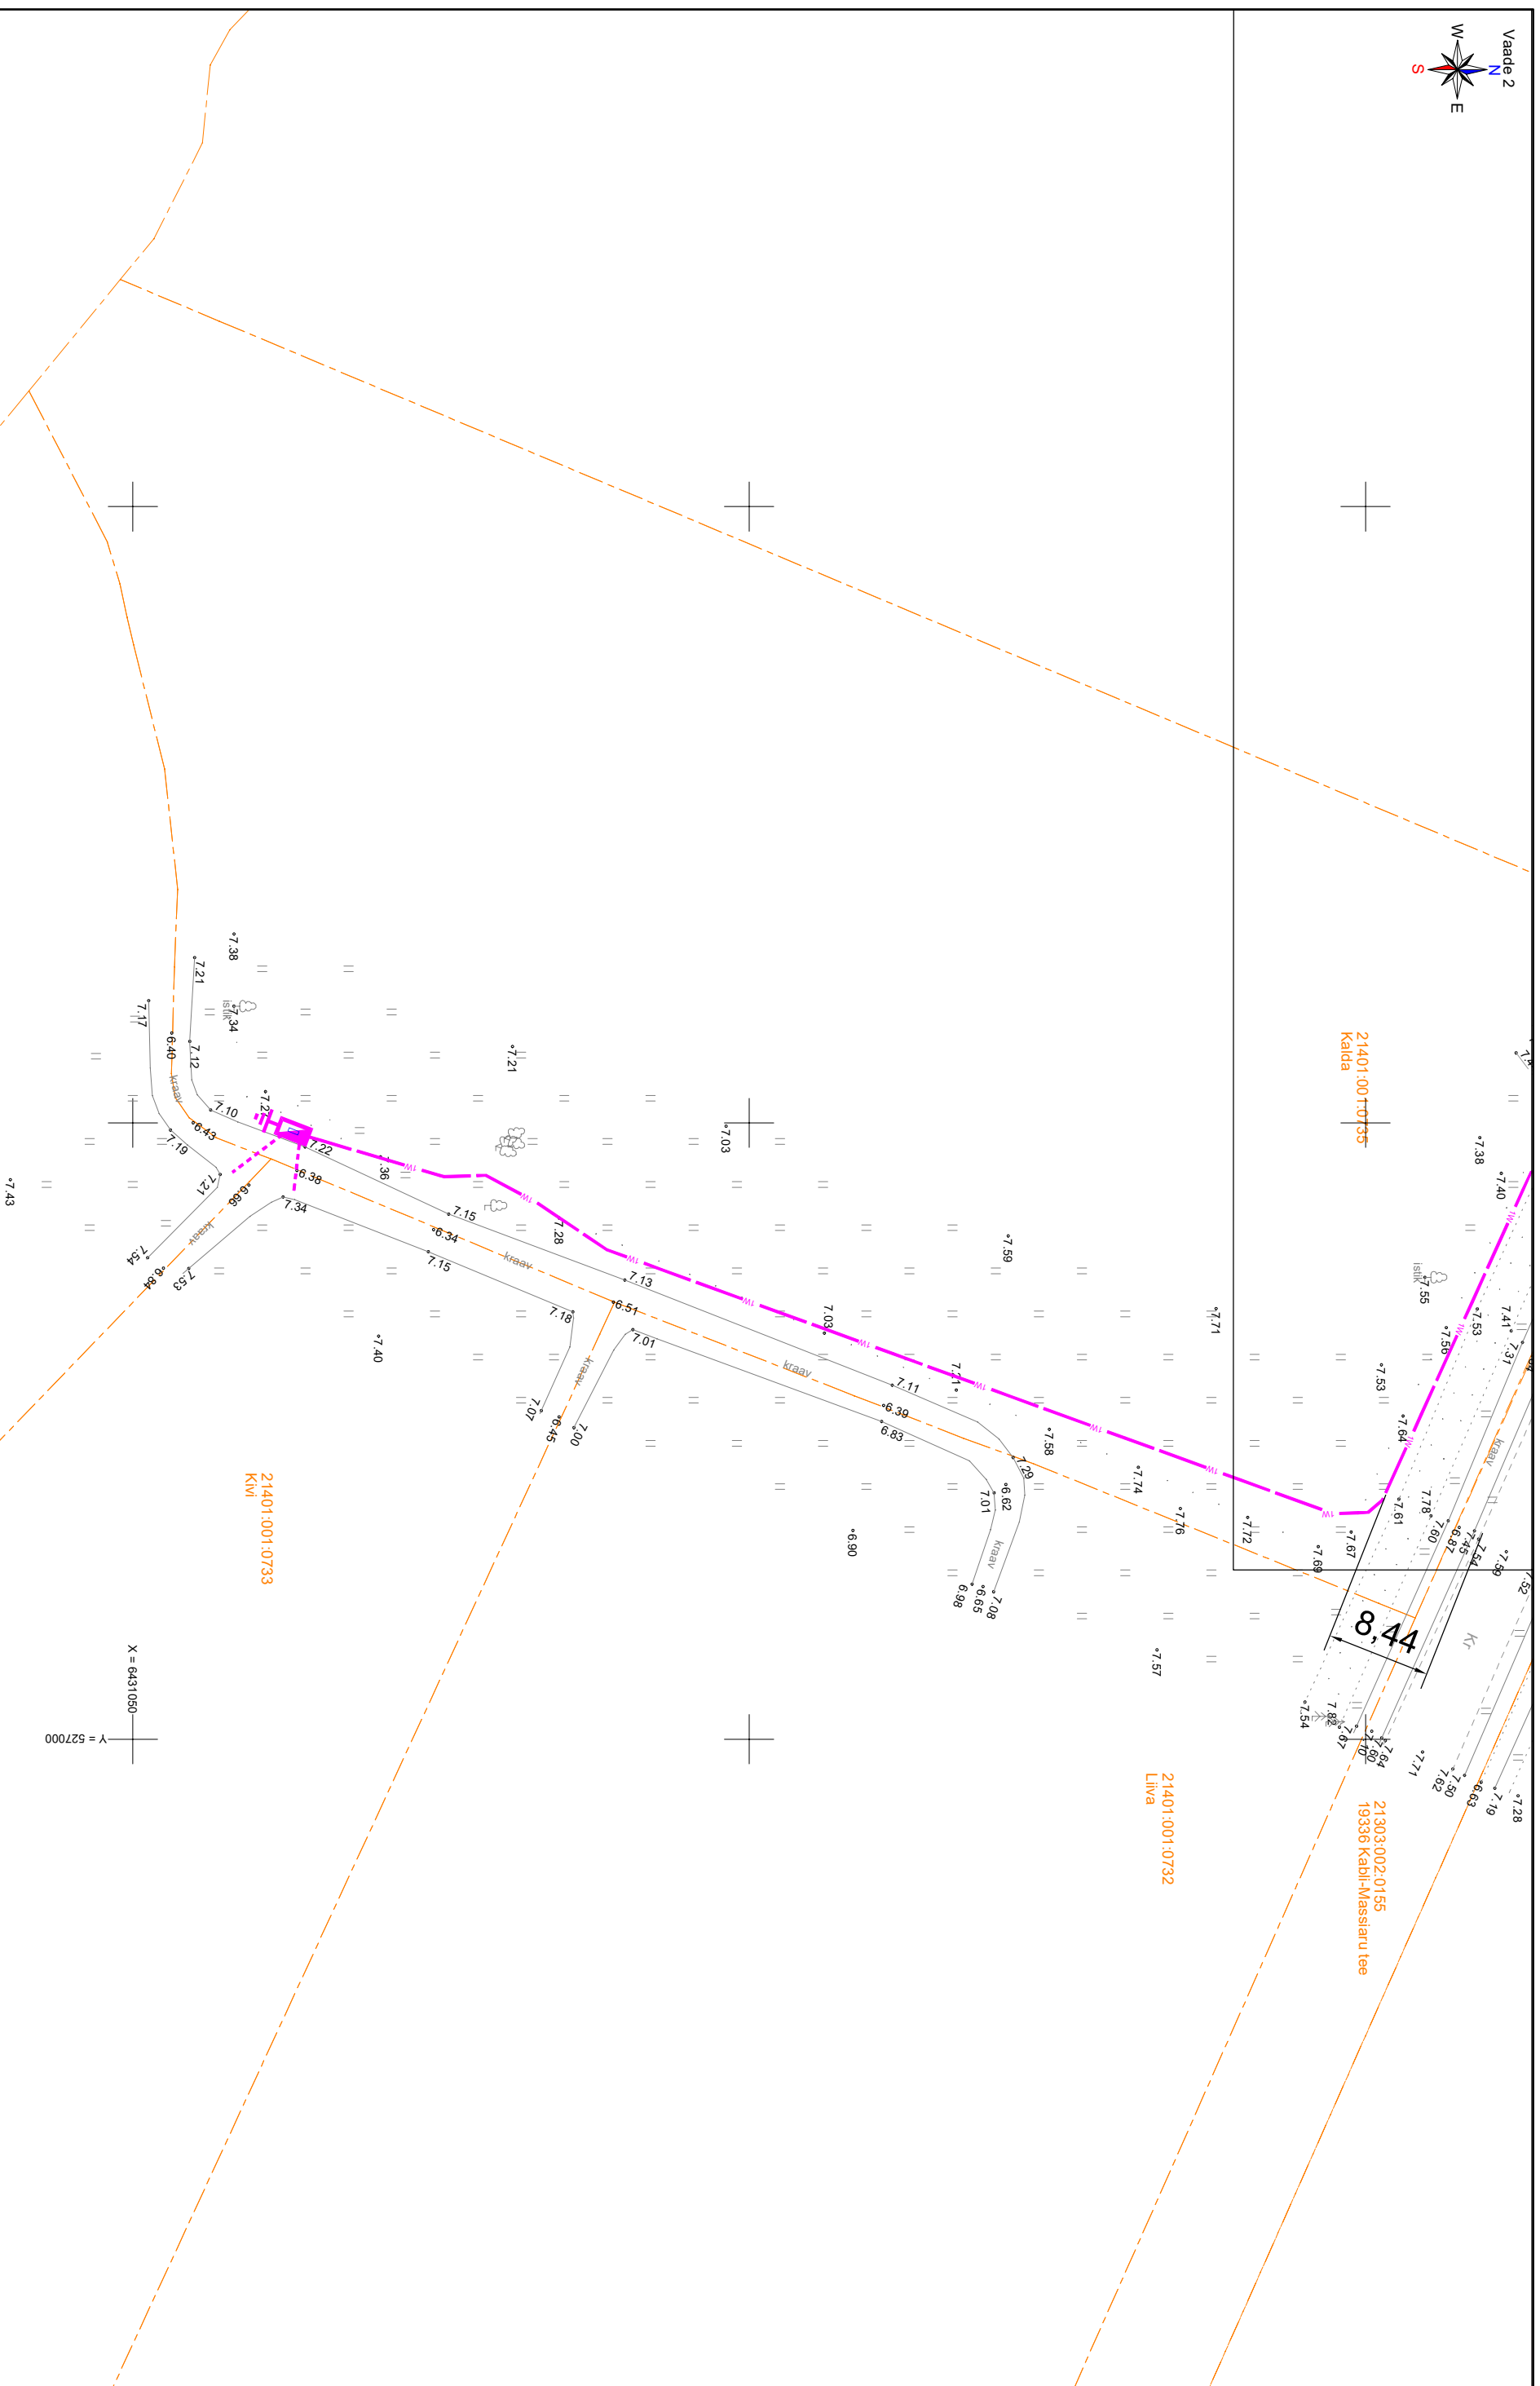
Vaade 2
N
S
W
E

21401:001:0735
Kalda

21401:001:0733
Kivi

21401:001:0732
Liiva

21303:002:0155
19336 Kabli-Massiaru tee

8,44

X = 6431050
Y = 527000

kraav
kraav
kraav
kraav
kraav
kraav
Kr
istik
istik

7.38
7.21
7.17
7.34
6.40
7.12
7.21
7.10
7.22
6.43
7.19
7.22
6.38
7.21
6.66
7.34
7.54
6.84
7.53
7.43
7.36
7.15
6.34
7.15
7.28
7.13
7.18
6.51
7.01
7.07
6.45
7.00
7.40
7.03
7.03
7.59
7.21
7.11
6.39
6.83
7.29
6.62
7.01
6.65
6.98
7.08
7.58
7.74
6.90
7.76
7.71
7.72
7.69
7.67
7.57
7.54
7.82
7.67
7.70
7.60
7.64
7.71
7.62
7.50
6.63
7.19
7.28
7.61
7.78
7.60
6.87
7.45
7.54
7.59
7.52
7.64
7.53
7.56
7.53
7.41
7.31
7.55
7.38
7.40